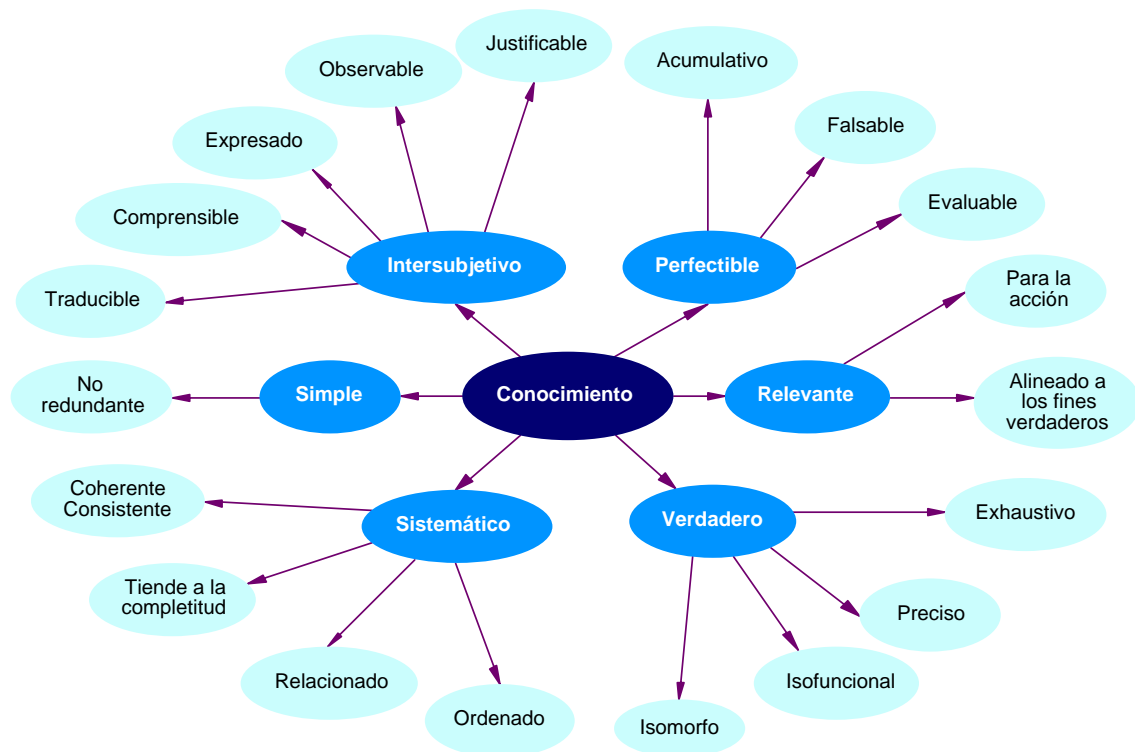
Conocimiento

Intersubjetivo
Justificable
Observable
Expresado
Comprensible
Traducible

Perfectible
Acumulativo
Falsable
Evaluable

Relevante
Para la acción
Alineado a los fines verdaderos

Simple
No redundante

Sistemático
Coherente Consistente
Tiende a la completitud
Relacionado
Ordenado

Verdadero
Exhaustivo
Preciso
Isofuncional
Isomorfo